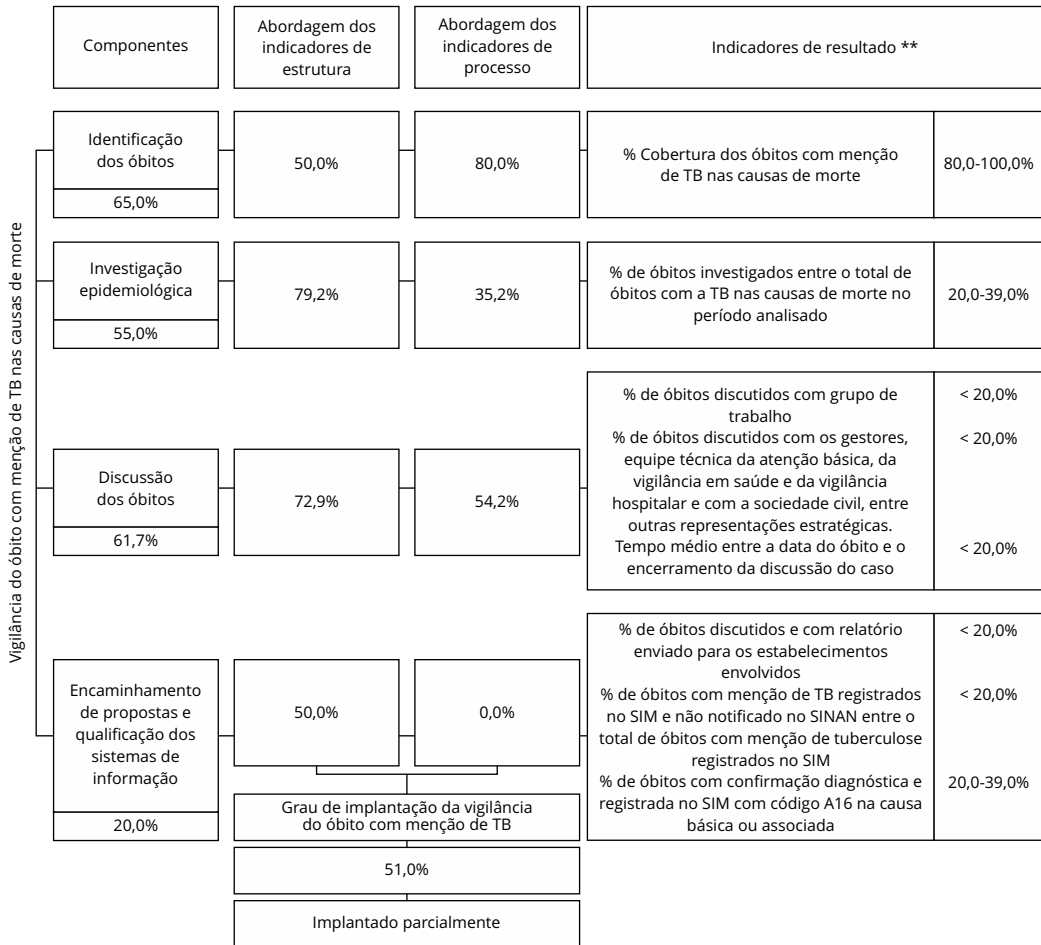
Vigilância do óbito com menção de TB nas causas de morte

| Componentes | Abordagem dos indicadores de estrutura | Abordagem dos indicadores de processo | Indicadores de resultado ** | |
|---|---|---|---|---|
| Identificação dos óbitos 65,0% | 50,0% | 80,0% | % Cobertura dos óbitos com menção de TB nas causas de morte | 80,0-100,0% |
| Investigação epidemiológica 55,0% | 79,2% | 35,2% | % de óbitos investigados entre o total de óbitos com a TB nas causas de morte no período analisado | 20,0-39,0% |
| Discussão dos óbitos 61,7% | 72,9% | 54,2% | % de óbitos discutidos com grupo de trabalho | < 20,0% |
| | | | % de óbitos discutidos com os gestores, equipe técnica da atenção básica, da vigilância em saúde e da vigilância hospitalar e com a sociedade civil, entre outras representações estratégicas. | < 20,0% |
| | | | Tempo médio entre a data do óbito e o encerramento da discussão do caso | < 20,0% |
| Encaminhamento de propostas e qualificação dos sistemas de informação 20,0% | 50,0% | 0,0% | % de óbitos discutidos e com relatório enviado para os estabelecimentos envolvidos | < 20,0% |
| | | | % de óbitos com menção de TB registrados no SIM e não notificado no SINAN entre o total de óbitos com menção de tuberculose registrados no SIM | < 20,0% |
| | | | % de óbitos com confirmação diagnóstica e registrada no SIM com código A16 na causa básica ou associada | 20,0-39,0% |

Grau de implantação da vigilância do óbito com menção de TB

51,0%

Implantado parcialmente